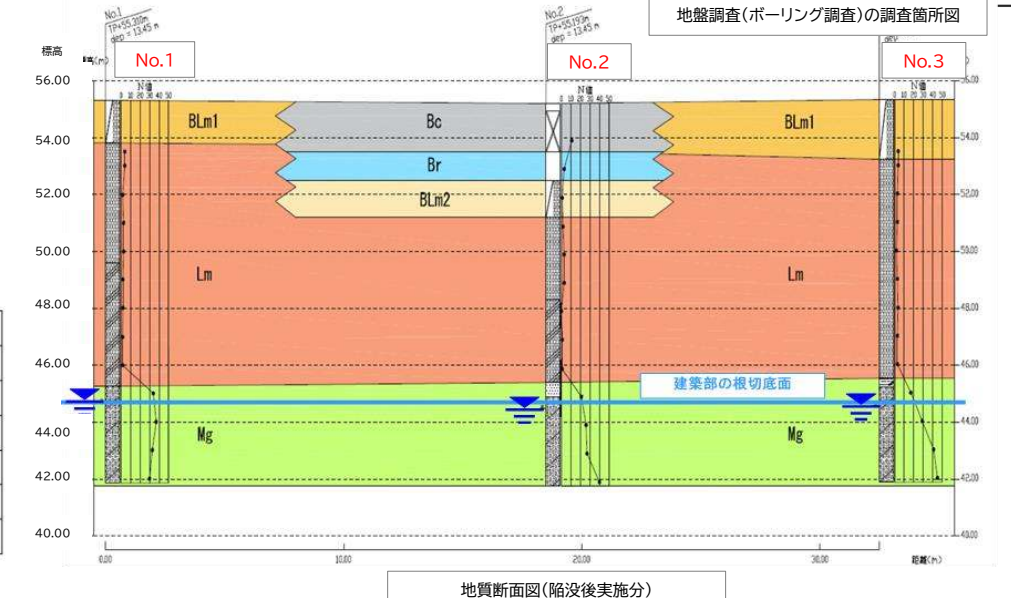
地盤調査(ボーリング調査)の調査箇所図

No.1
TP+55.200m
dep = 13.45 m

No.2
TP+55.193m
dep = 13.45 m

No.3

標高

No.1　No.2　No.3

N値
0 10 20 30 40 50

56.00
54.00
52.00
50.00
48.00
46.00
44.00
42.00
40.00

BLm1
Bc
Br
BLm2
BLm1
Lm
Lm
建築部の根切底面
Mg
Mg
Mg

56.00
54.00
52.00
50.00
48.00
46.00
44.00
42.00
40.00

0.00　10.00　20.00　30.00
距離(m)

地質断面図(陥没後実施分)